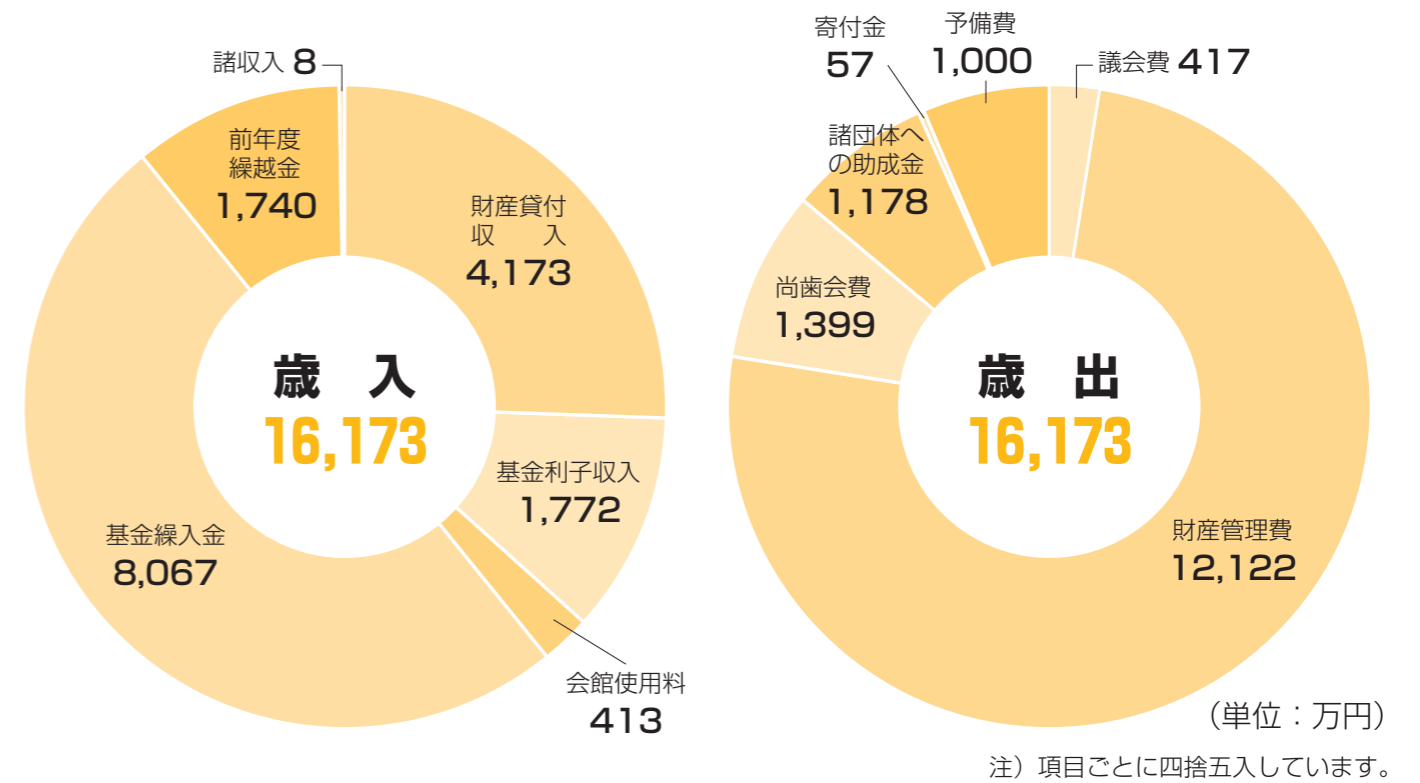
諸収入 8

前年度繰越金
1,740

財産貸付収入
4,173

歳入
16,173

基金利子収入
1,772

基金繰入金
8,067

会館使用料
413

寄付金
57

予備費
1,000

議会費 417

諸団体への助成金
1,178

尚歯会費
1,399

歳出
16,173

財産管理費
12,122

（単位：万円）

注）項目ごとに四捨五入しています。